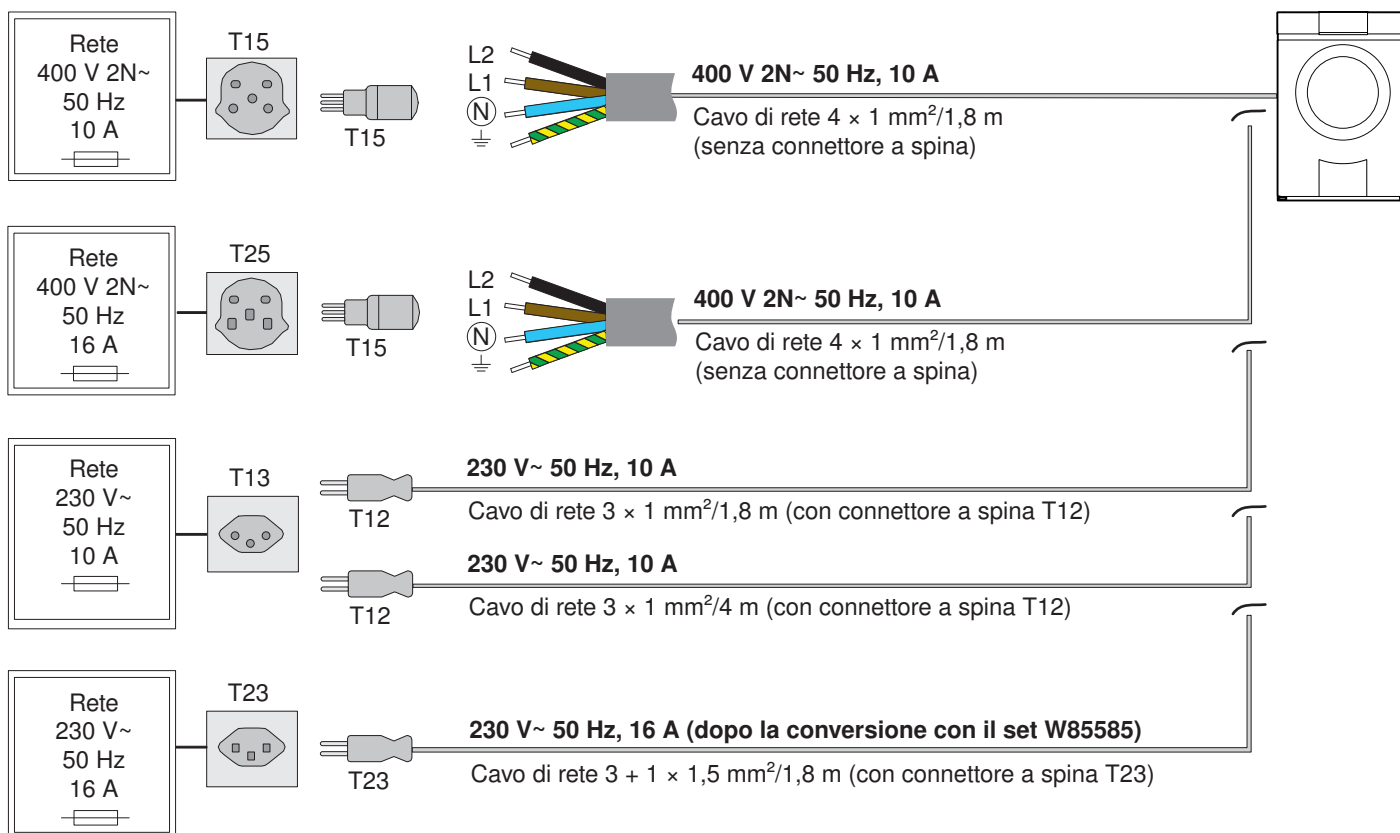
Rete
400 V 2N~
50 Hz
10 A

T15

T15

L2
L1
N

400 V 2N~ 50 Hz, 10 A
Cavo di rete 4 × 1 mm$^2$/1,8 m
(senza connettore a spina)

Rete
400 V 2N~
50 Hz
16 A

T25

T15

L2
L1
N

400 V 2N~ 50 Hz, 10 A
Cavo di rete 4 × 1 mm$^2$/1,8 m
(senza connettore a spina)

Rete
230 V~
50 Hz
10 A

T13

T12

230 V~ 50 Hz, 10 A
Cavo di rete 3 × 1 mm$^2$/1,8 m (con connettore a spina T12)

T12

230 V~ 50 Hz, 10 A
Cavo di rete 3 × 1 mm$^2$/4 m (con connettore a spina T12)

Rete
230 V~
50 Hz
16 A

T23

T23

230 V~ 50 Hz, 16 A (dopo la conversione con il set W85585)
Cavo di rete 3 + 1 × 1,5 mm$^2$/1,8 m (con connettore a spina T23)